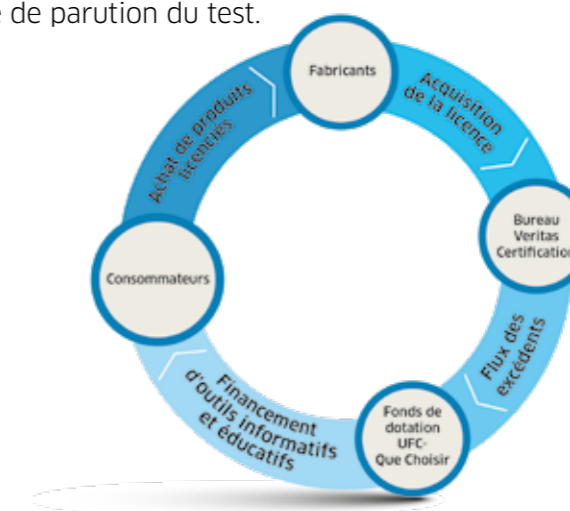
e de parution du test.

Fabricants

Acquisition de la licence

Bureau Veritas Certification

Flux des excédents

Fonds de dotation UFC-Que Choisir

Financement d'outils informatifs et éducatifs

Consommateurs

Achat de produits licenciés